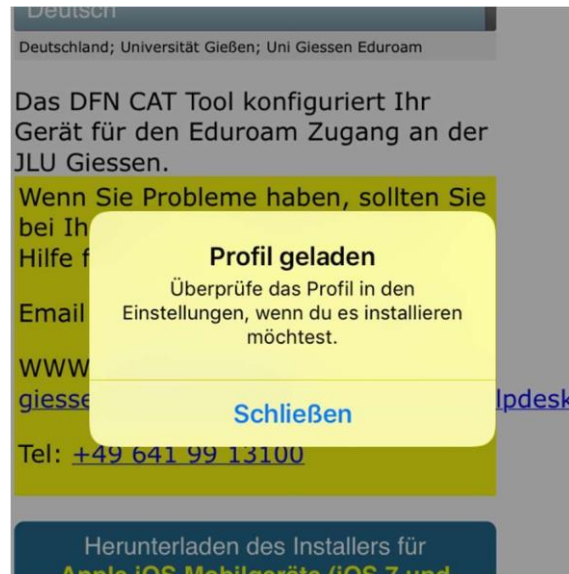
Deutsch

Deutschland; Universität Gießen; Uni Giessen Eduroam

Das DFN CAT Tool konfiguriert Ihr Gerät für den Eduroam Zugang an der JLU Giessen.

Wenn Sie Probleme haben, sollten Sie bei Ih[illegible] Hilfe f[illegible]

Email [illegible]

WWW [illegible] giesse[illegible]lpdesk

Tel: +49 641 99 13100

Profil geladen

Überprüfe das Profil in den Einstellungen, wenn du es installieren möchtest.

Schließen

Herunterladen des Installers für Apple iOS Mobilgeräte (iOS 7 und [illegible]